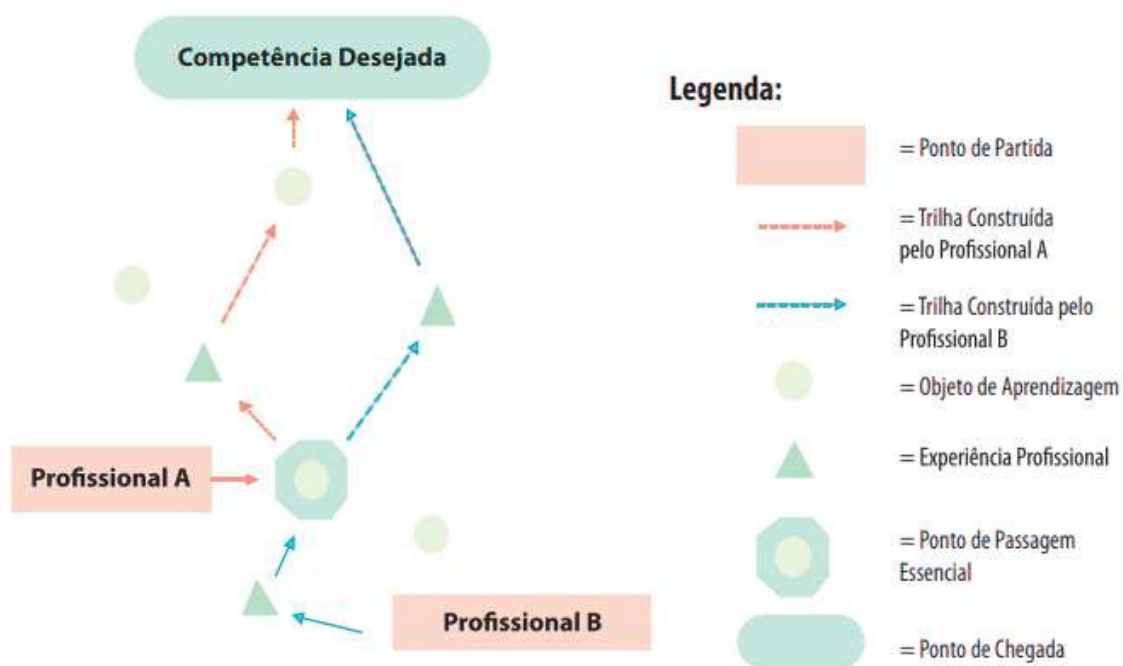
Competência Desejada

Profissional A

Profissional B

Legenda:

= Ponto de Partida

= Trilha Construída pelo Profissional A

= Trilha Construída pelo Profissional B

= Objeto de Aprendizagem

= Experiência Profissional

= Ponto de Passagem Essencial

= Ponto de Chegada